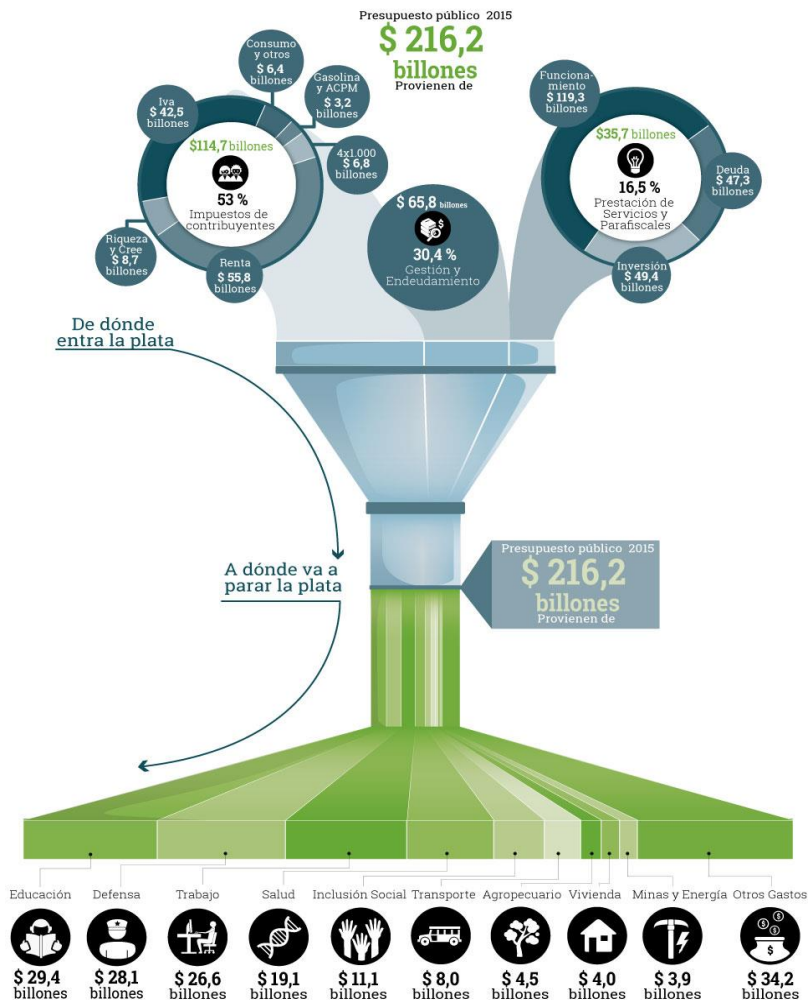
Presupuesto público 2015
$ 216,2 billones
Provienen de

Consumo y otros $ 6,4 billones

Gasolina y ACPM $ 3,2 billones

Iva $ 42,5 billones

4x1.000 $ 6,8 billones

$114,7 billones
53 %
Impuestos de contribuyentes

Riqueza y Cree $ 8,7 billones

Renta $ 55,8 billones

$ 65,8 billones
30,4 %
Gestión y Endeudamiento

Funcionamiento $ 119,3 billones

$35,7 billones
16,5 %
Prestación de Servicios y Parafiscales

Deuda $ 47,3 billones

Inversión $ 49,4 billones

De dónde entra la plata

A dónde va a parar la plata

Presupuesto público 2015
$ 216,2 billones
Provienen de

Educación $ 29,4 billones
Defensa $ 28,1 billones
Trabajo $ 26,6 billones
Salud $ 19,1 billones
Inclusión Social $ 11,1 billones
Transporte $ 8,0 billones
Agropecuario $ 4,5 billones
Vivienda $ 4,0 billones
Minas y Energía $ 3,9 billones
Otros Gastos $ 34,2 billones